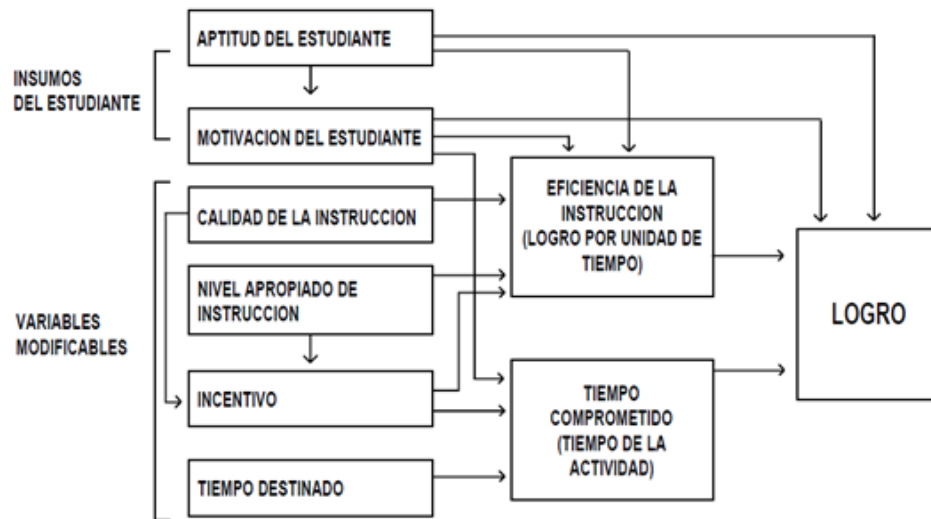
INSUMOS DEL ESTUDIANTE

APTITUD DEL ESTUDIANTE

MOTIVACION DEL ESTUDIANTE

VARIABLES MODIFICABLES

CALIDAD DE LA INSTRUCCION

NIVEL APROPIADO DE INSTRUCCION

INCENTIVO

TIEMPO DESTINADO

EFICIENCIA DE LA INSTRUCCION (LOGRO POR UNIDAD DE TIEMPO)

TIEMPO COMPROMETIDO (TIEMPO DE LA ACTIVIDAD)

LOGRO